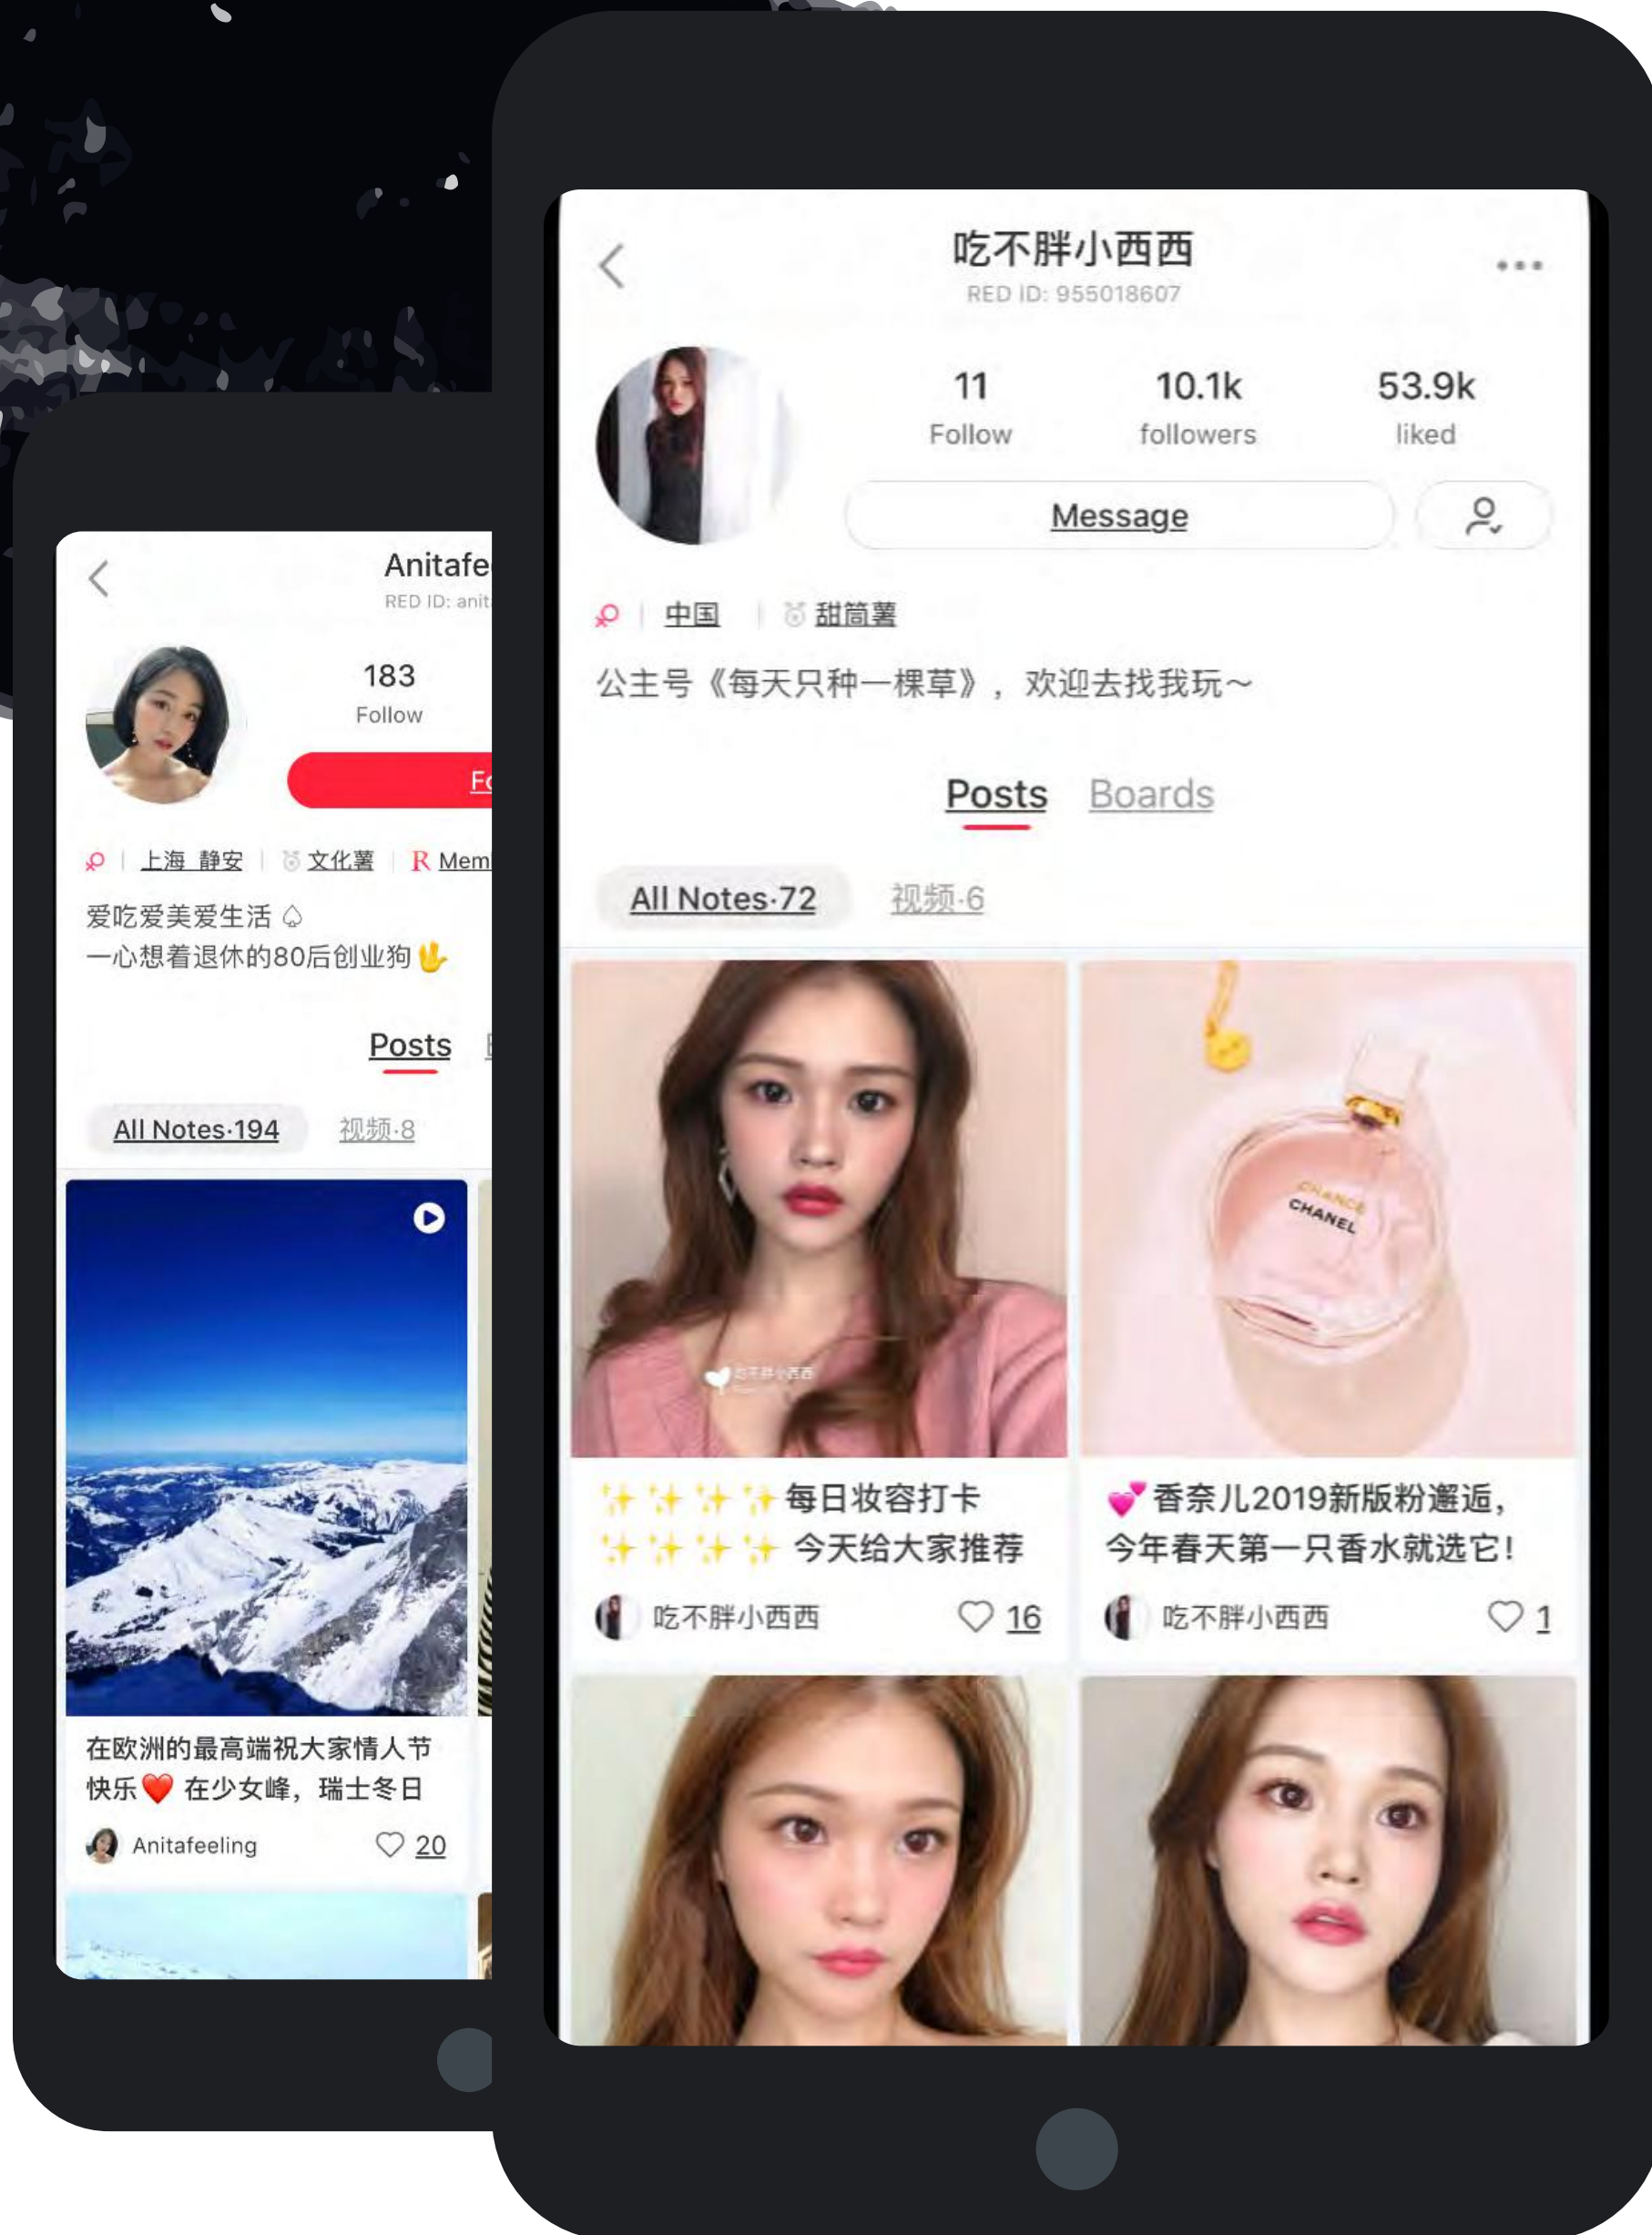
Anitafe
RED ID: anit

183
Follow

Fo

上海 静安 | 文化薯 | R Mem

爱吃爱美爱生活
一心想着退休的80后创业狗

Posts

All Notes·194 视频·8

在欧洲的最高端祝大家情人节快乐 在少女峰，瑞士冬日

Anitafeeling 20

吃不胖小西西
RED ID: 955018607

11
Follow

10.1k
followers

53.9k
liked

Message

中国 | 甜筒薯

公主号《每天只种一棵草》，欢迎去找我玩～

Posts Boards

All Notes·72 视频·6

CHANCE CHANEL

每日妆容打卡 今天给大家推荐

吃不胖小西西 16

香奈儿2019新版粉邂逅，今年春天第一只香水就选它！

吃不胖小西西 1